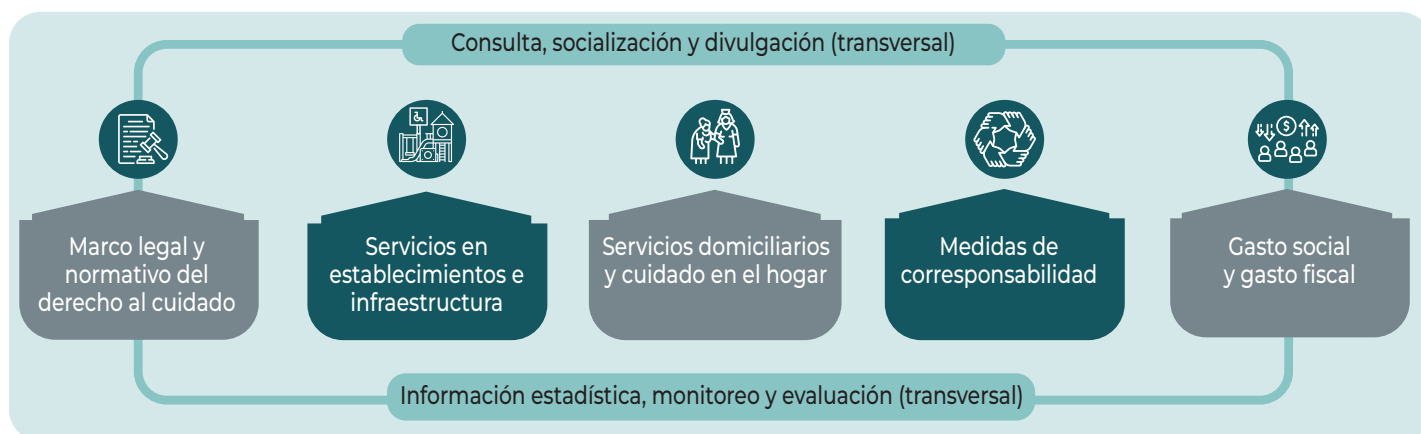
Consulta, socialización y divulgación (transversal)

Marco legal y normativo del derecho al cuidado

Servicios en establecimientos e infraestructura

Servicios domiciliarios y cuidado en el hogar

Medidas de corresponsabilidad

Gasto social y gasto fiscal

Información estadística, monitoreo y evaluación (transversal)